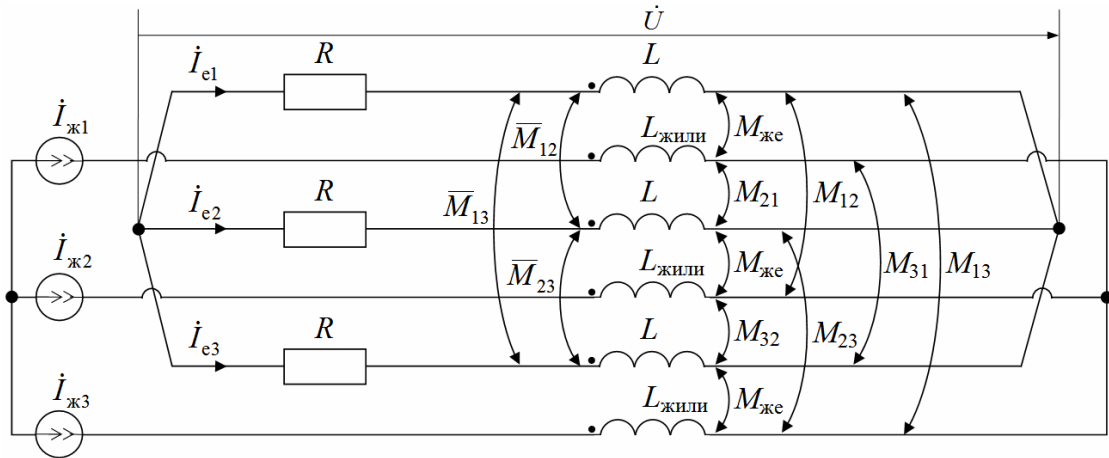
$\dot{U}$

$\dot{I}_{e1}$ $R$ $L$

$\dot{I}_{ж1}$ $\overline{M}_{12}$ $L_{жили}$ $M_{же}$

$\dot{I}_{e2}$ $R$ $\overline{M}_{13}$ $L$ $M_{21}$ $M_{12}$

$\dot{I}_{ж2}$ $\overline{M}_{23}$ $L_{жили}$ $M_{же}$ $M_{31}$ $M_{13}$

$\dot{I}_{e3}$ $R$ $L$ $M_{32}$ $M_{23}$

$\dot{I}_{ж3}$ $L_{жили}$ $M_{же}$